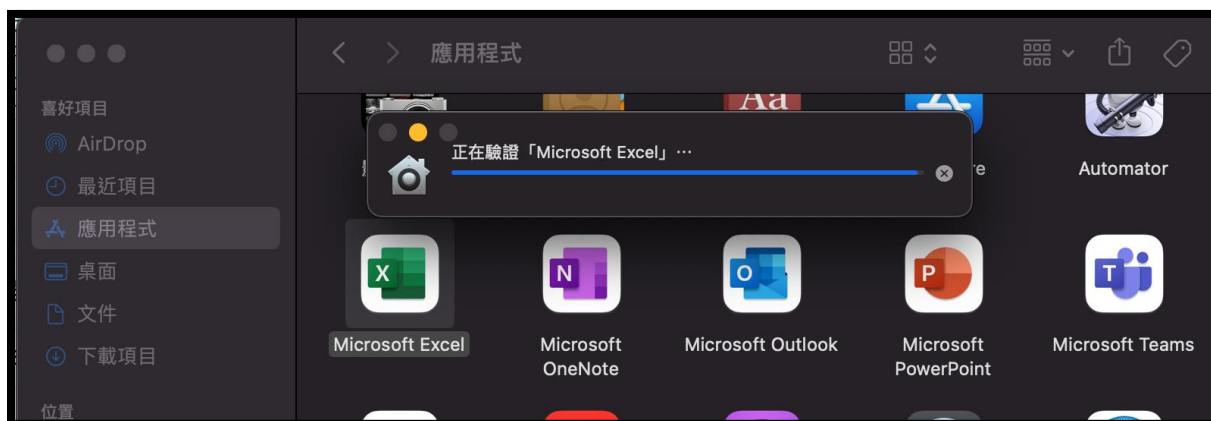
應用程式

喜好項目
AirDrop
最近項目
應用程式
桌面
文件
下載項目
位置

正在驗證「Microsoft Excel」⋯

Aa

re

Automator

Microsoft Excel
Microsoft OneNote
Microsoft Outlook
Microsoft PowerPoint
Microsoft Teams